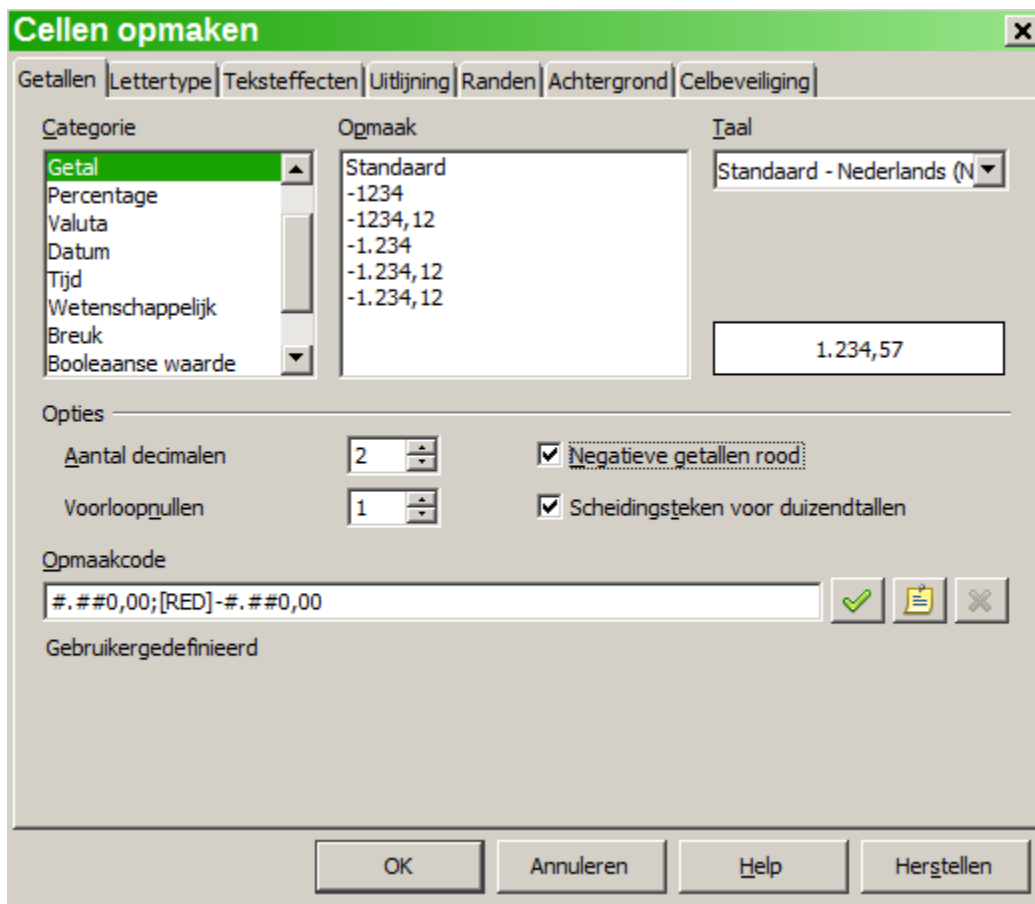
Cellen opmaken

Getallen | Lettertype | Teksteffecten | Uitlijning | Randen | Achtergrond | Celbeveiliging

Categorie
Getal
Percentage
Valuta
Datum
Tijd
Wetenschappelijk
Breuk
Booleaanse waarde

Opmaak
Standaard
-1234
-1234,12
-1.234
-1.234,12
-1.234,12

Taal
Standaard - Nederlands (N

1.234,57

Opties
Aantal decimalen 2
Voorloopnullen 1
Negatieve getallen rood
Scheidingsteken voor duizendtallen

Opmaakcode
#.##0,00;[RED]-#.##0,00

Gebruikergedefinieerd

OK | Annuleren | Help | Herstellen